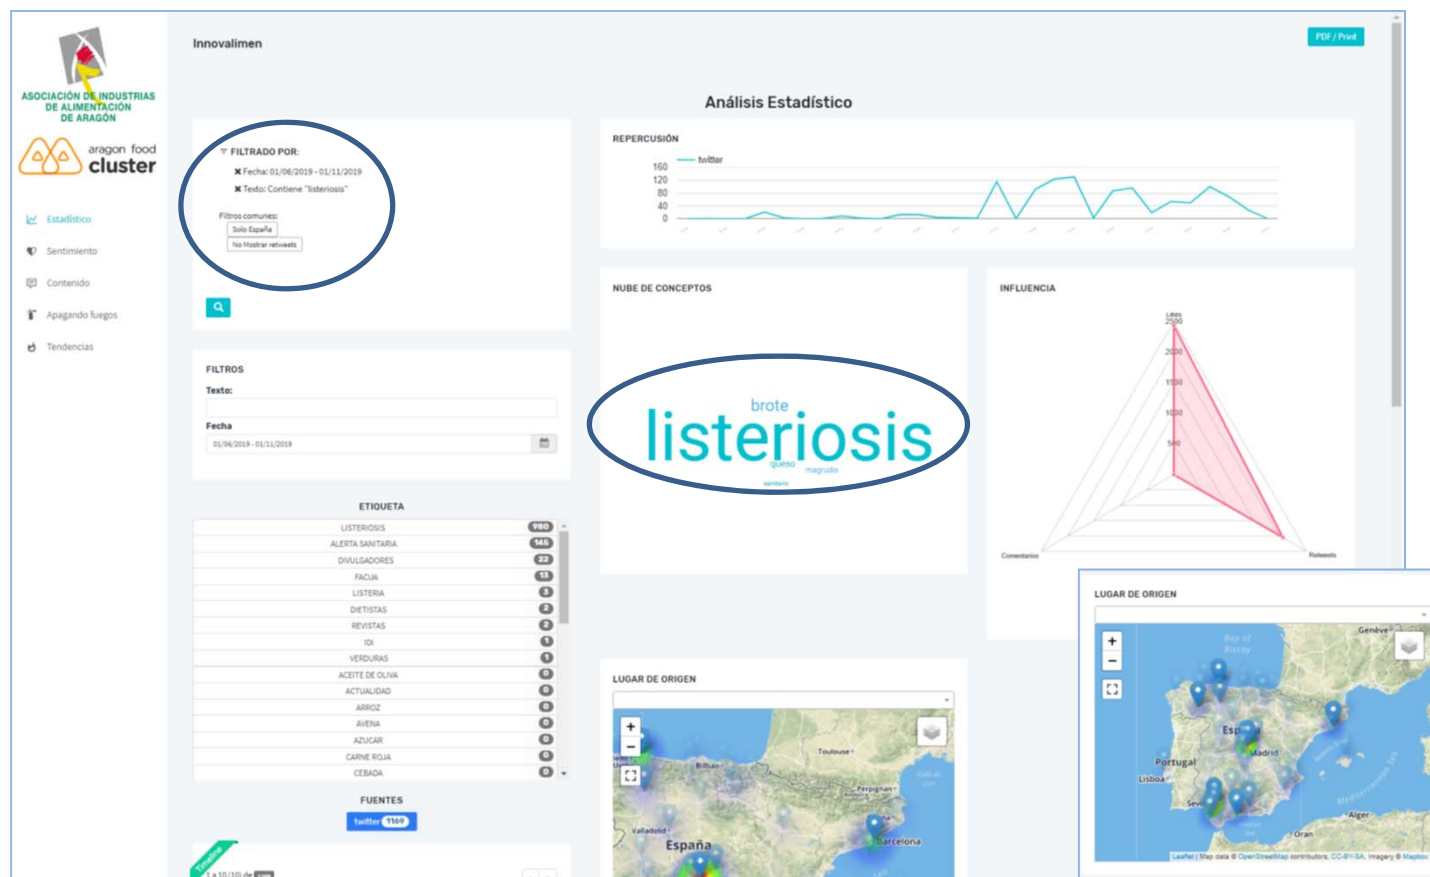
ASOCIACIÓN DE INDUSTRIAS DE ALIMENTACIÓN DE ARAGÓN

aragon food cluster

Estadístico
Sentimiento
Contenido
Apagando fuegos
Tendencias

Innovalimen

PDF / Print

Análisis Estadístico

FILTRADO POR:
✖ Fecha: 01/06/2019 - 01/11/2019
✖ Texto: Contiene "listeriosis"

Filtros comunes:
Solo España
No Mostrar retweets

REPERCUSIÓN
twitter
160
120
80
40
0

NUBE DE CONCEPTOS
brote
listeriosis
queso
magrudis
sanitario

INFLUENCIA
Likes
2500
2000
1500
1000
500
Comentarios
Retweets

FILTROS
Texto:
Fecha
01/06/2019 - 01/11/2019

ETIQUETA
| | |
|---|---|
| LISTERIOSIS | 980 |
| ALERTA SANITARIA | 145 |
| DIVULGADORES | 22 |
| FACUA | 15 |
| LISTERIA | 3 |
| DIETISTAS | 2 |
| REVISTAS | 2 |
| IDI | 1 |
| VERDURAS | 1 |
| ACEITE DE OLIVA | 0 |
| ACTUALIDAD | 0 |
| ARROZ | 0 |
| AVENA | 0 |
| AZUCAR | 0 |
| CARNE ROJA | 0 |
| CEBADA | 0 |

FUENTES
twitter 1169

LUGAR DE ORIGEN
Bilbao
Toulouse
Perpignan
Valladolid
España
Barcelona

LUGAR DE ORIGEN
Genève
Bay of Biscay
España
Madrid
Portugal
Lisboa
Sevilla
Alger
Oran
Leaflet | Map data © OpenStreetMap contributors, CC-BY-SA, Imagery © Mapbox